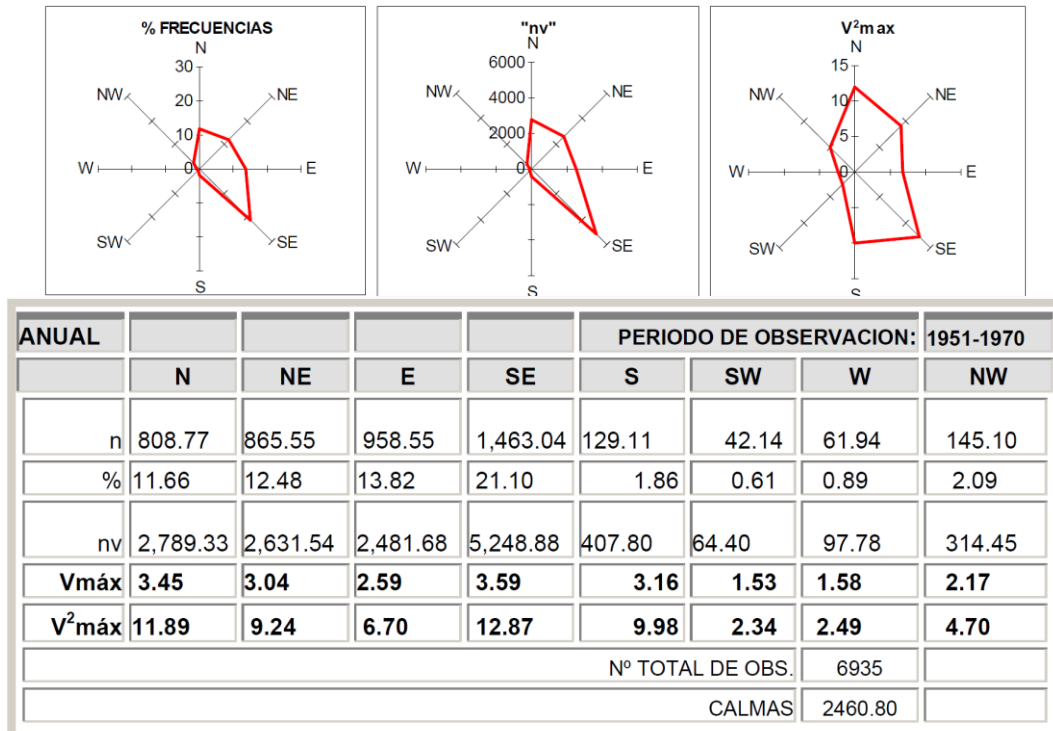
% FRECUENCIAS
N
30
20
10
0
NW
NE
W
E
SW
SE
S

"nv"
N
6000
4000
2000
0
NW
NE
W
E
SW
SE
S

V²max
N
15
10
5
0
NW
NE
W
E
SW
SE
S

| ANUAL | | | | | PERIODO DE OBSERVACION: | | | 1951-1970 |
|---|---|---|---|---|---|---|---|---|
| | N | NE | E | SE | S | SW | W | NW |
| n | 808.77 | 865.55 | 958.55 | 1,463.04 | 129.11 | 42.14 | 61.94 | 145.10 |
| % | 11.66 | 12.48 | 13.82 | 21.10 | 1.86 | 0.61 | 0.89 | 2.09 |
| nv | 2,789.33 | 2,631.54 | 2,481.68 | 5,248.88 | 407.80 | 64.40 | 97.78 | 314.45 |
| Vmáx | 3.45 | 3.04 | 2.59 | 3.59 | 3.16 | 1.53 | 1.58 | 2.17 |
| $V^2$máx | 11.89 | 9.24 | 6.70 | 12.87 | 9.98 | 2.34 | 2.49 | 4.70 |
| Nº TOTAL DE OBS. | | | | | | | 6935 | |
| CALMAS | | | | | | | 2460.80 | |